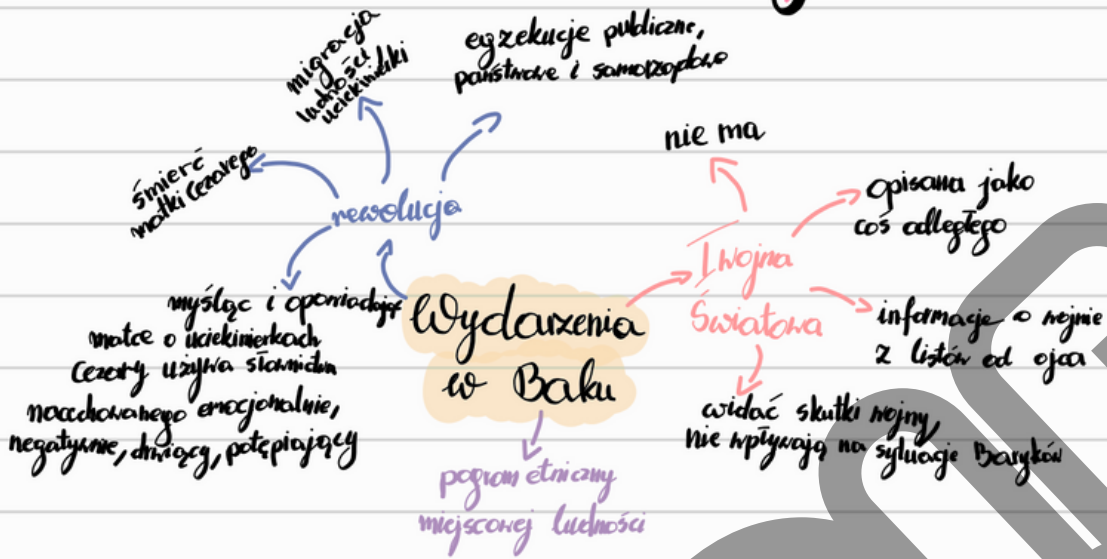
Wydarzenia w Baku

rewolucja

migracja ludności uciekinierki

egzekucje publiczne, państwowe i samozwańcze

śmierć matki Cezarego

myśląc i opowiadając matce o uciekinierkach Cezary używa słownictwa nacechowanego emocjonalnie, negatywnie, drwiący, potępiający

pogrom etniczny miejscowej ludności

I wojna Światowa

nie ma

opisana jako coś odległego

informacje o wojnie z listów od ojca

widać skutki wojny nie wpływają na sytuację Baryków